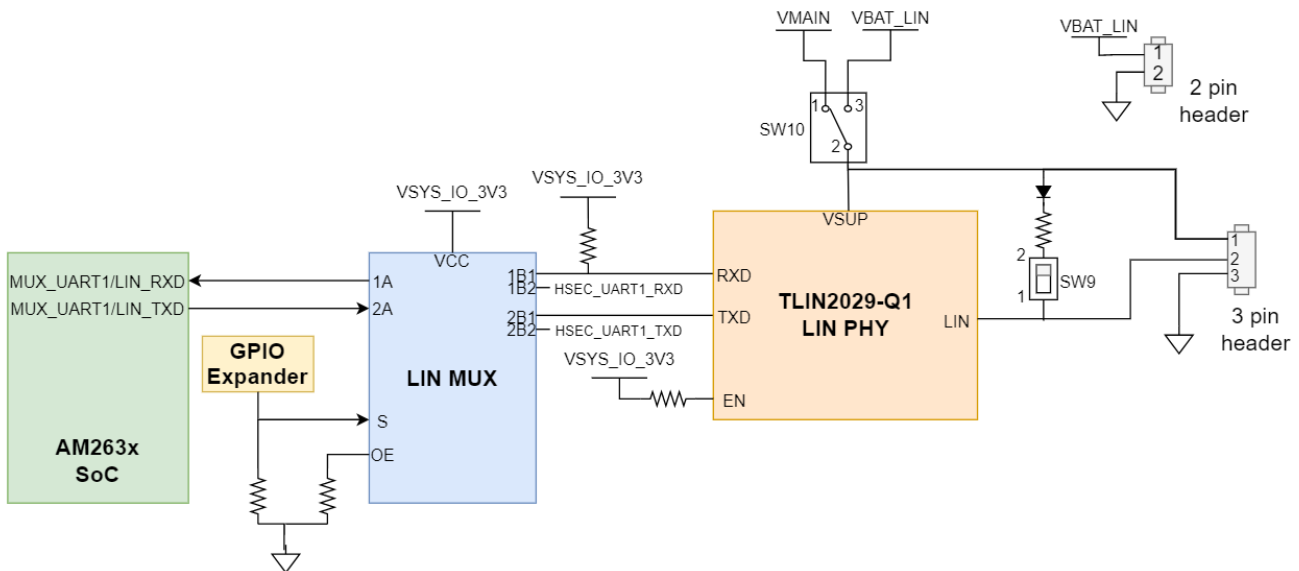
VMAIN
VBAT_LIN
VBAT_LIN
1
2
2 pin header
1
3
SW10
2
VSYS_IO_3V3
VSYS_IO_3V3
VSUP
2
1
SW9
1
2
3
MUX_UART1/LIN_RXD
MUX_UART1/LIN_TXD
VCC
1A
2A
1B1
1B2
HSEC_UART1_RXD
2B1
2B2
HSEC_UART1_TXD
RXD
TXD
TLIN2029-Q1
LIN PHY
LIN
3 pin header
GPIO
Expander
LIN MUX
VSYS_IO_3V3
EN
S
OE
AM263x
SoC